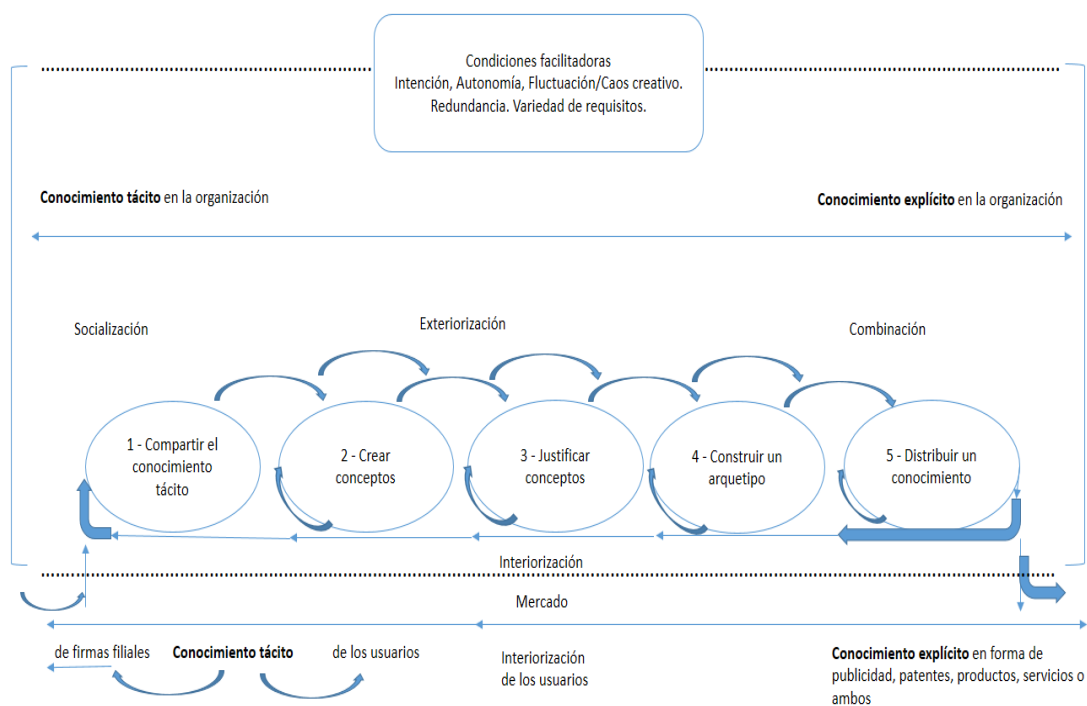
Condiciones facilitadoras
Intención, Autonomía, Fluctuación/Caos creativo.
Redundancia. Variedad de requisitos.

Conocimiento tácito en la organización

Conocimiento explícito en la organización

Socialización

Exteriorización

Combinación

1 - Compartir el conocimiento tácito

2 - Crear conceptos

3 - Justificar conceptos

4 - Construir un arquetipo

5 - Distribuir un conocimiento

Interiorización

Mercado

de firmas filiales

Conocimiento tácito

de los usuarios

Interiorización de los usuarios

Conocimiento explícito en forma de publicidad, patentes, productos, servicios o ambos